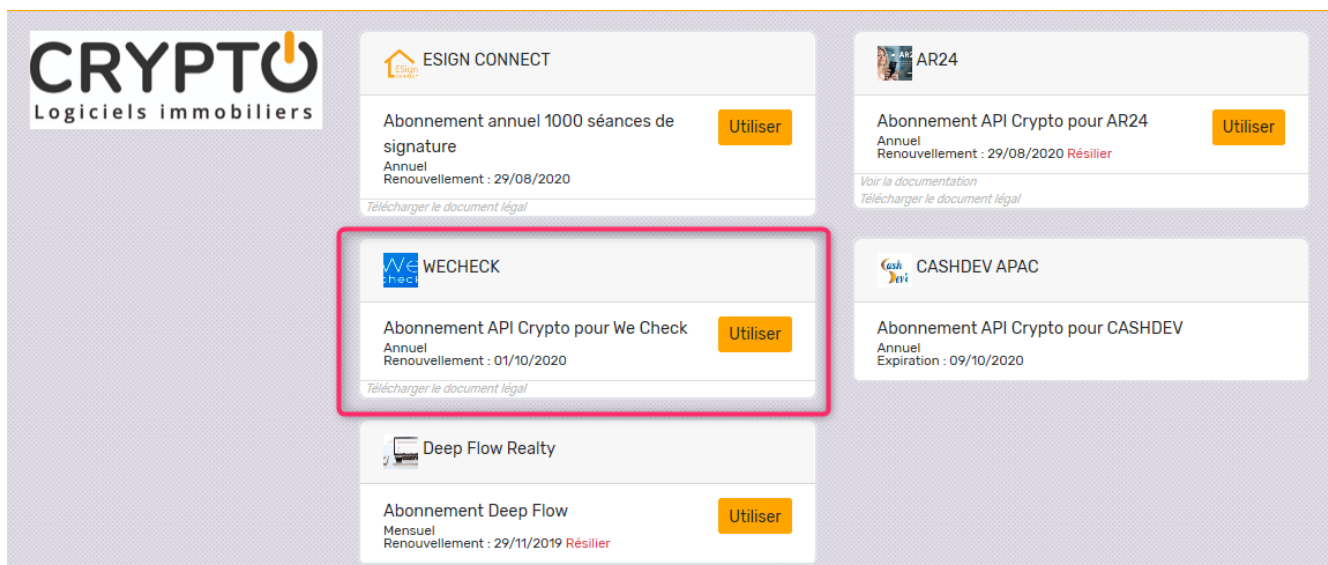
CRYPTO
Logiciels immobiliers

ESign connect
ESIGN CONNECT
Abonnement annuel 1000 séances de signature
Annuel
Renouvellement : 29/08/2020
Utiliser
Télécharger le document légal

AR24
Abonnement API Crypto pour AR24
Annuel
Renouvellement : 29/08/2020 Résilier
Utiliser
Voir la documentation
Télécharger le document légal

We check
WECHECK
Abonnement API Crypto pour We Check
Annuel
Renouvellement : 01/10/2020
Utiliser
Télécharger le document légal

Cash Devi
CASHDEV APAC
Abonnement API Crypto pour CASHDEV
Annuel
Expiration : 09/10/2020

Deep Flow Realty
Abonnement Deep Flow
Mensuel
Renouvellement : 29/11/2019 Résilier
Utiliser